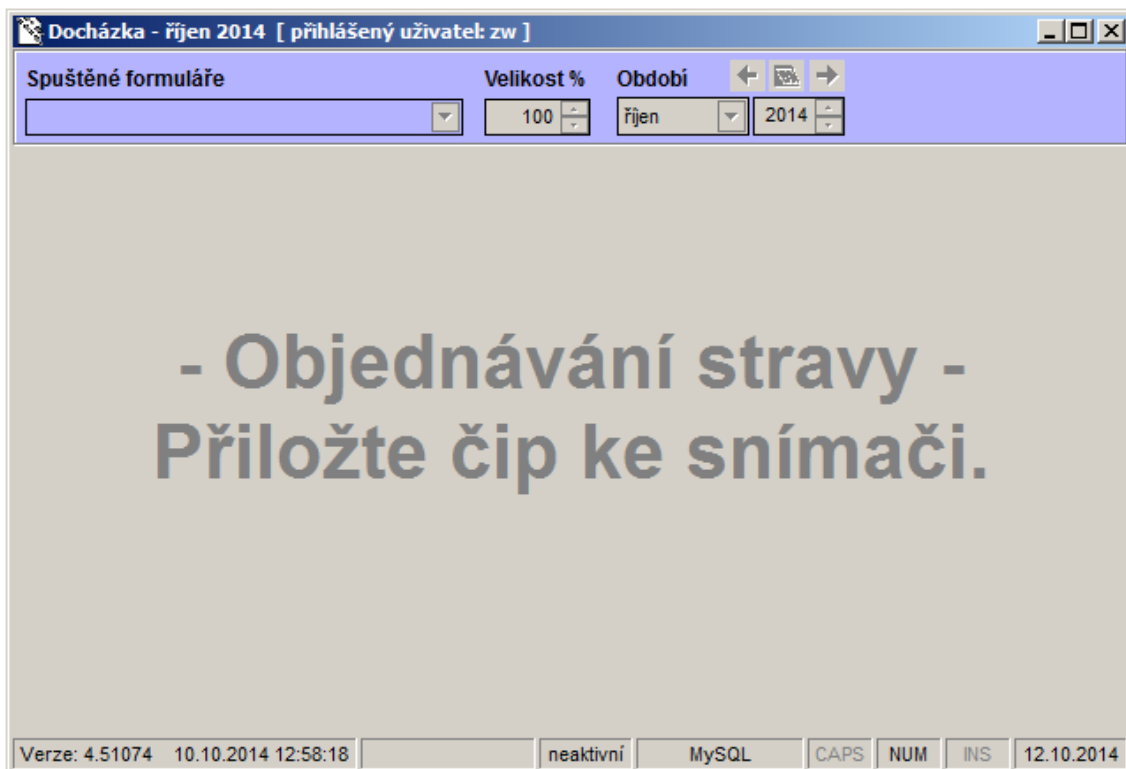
Docházka - říjen 2014 [ přihlášený uživatel: zw ]

Spuštěné formuláře

Velikost %

100

Období

říjen

2014

- Objednávání stravy -
Přiložte čip ke snímači.

Verze: 4.51074 10.10.2014 12:58:18

neaktivní

MySQL

CAPS

NUM

INS

12.10.2014